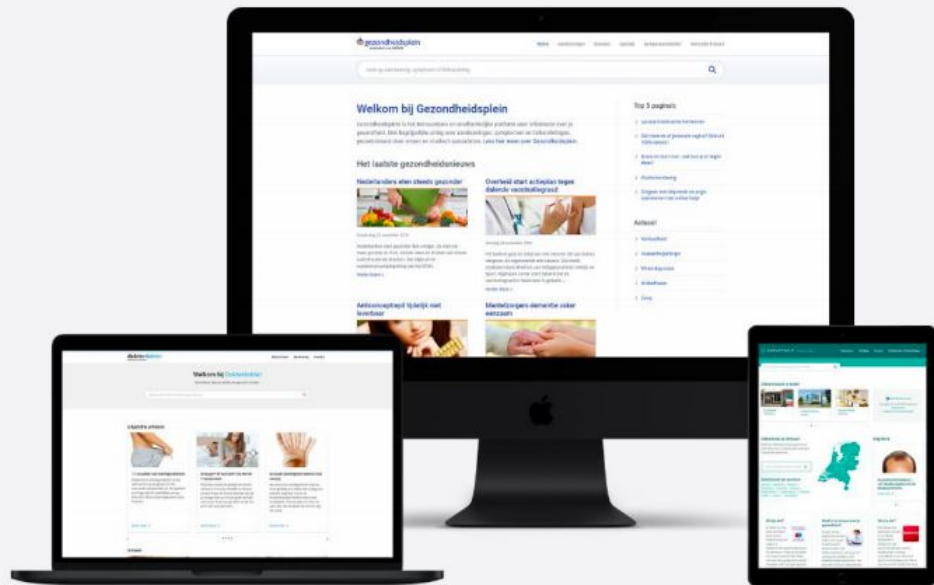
gezondheidsplein

Home

Welkom bij Gezondheidsplein

Het laatste gezondheidsnieuws

Nederlanders eten steeds gezonder

Overheid start actieplan tegen dalende vaccinatiegraad

Anticonceptiepil tijdelijk niet leverbaar

Mantelzorgers dementie zeker eenzaam

Top 5 pagina's

Actueel

Welkom bij Doktersdokter

Uitgelichte artikelen

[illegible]